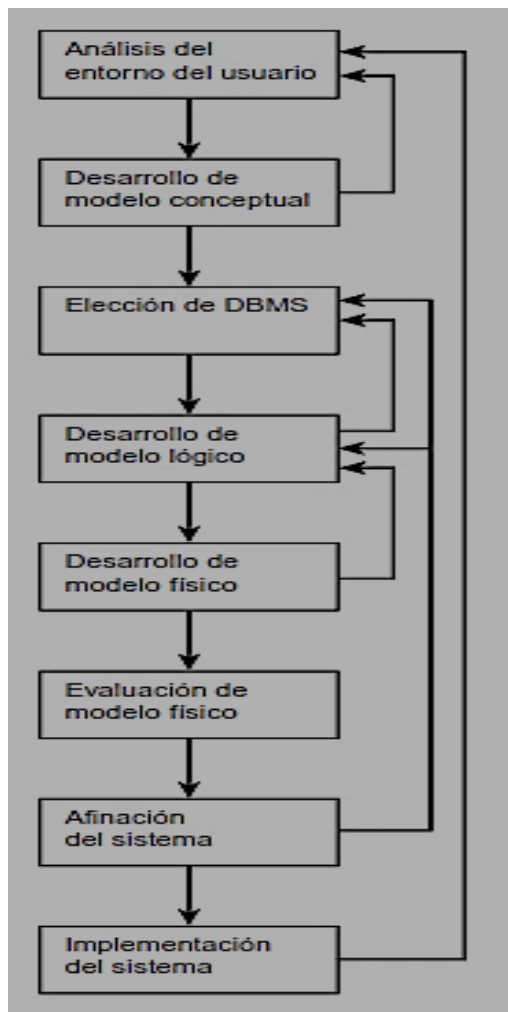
Análisis del entorno del usuario

Desarrollo de modelo conceptual

Elección de DBMS

Desarrollo de modelo lógico

Desarrollo de modelo físico

Evaluación de modelo físico

Afinación del sistema

Implementación del sistema